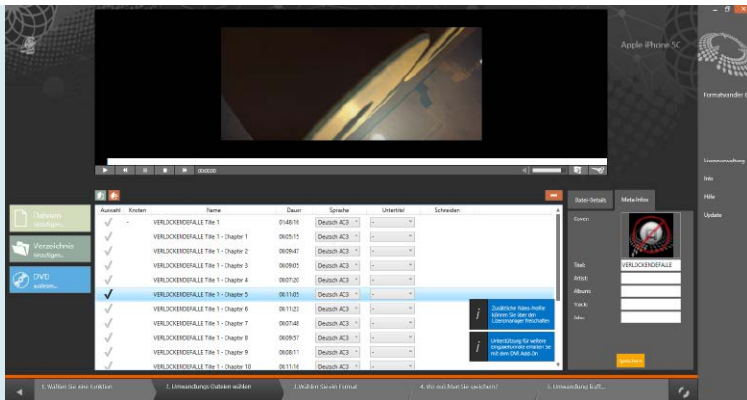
Apple iPhone 5C

Formatwandler 6

Lizenzverwaltung

Info

Hilfe

Update

00:00:00

Dateien
hinzufügen...

Verzeichnis
hinzufügen...

DVD
auslesen...

| Auswahl | Knoten | Name | Dauer | Sprache | Untertitel | Schneiden |
|---|---|---|---|---|---|---|
| ✓ | - | VERLOCKENDEFALLE Title 1 | 01:48:16 | Deutsch AC3 | - | |
| ✓ | | VERLOCKENDEFALLE Title 1 - Chapter 1 | 00:05:15 | Deutsch AC3 | - | |
| ✓ | | VERLOCKENDEFALLE Title 1 - Chapter 2 | 00:09:47 | Deutsch AC3 | - | |
| ✓ | | VERLOCKENDEFALLE Title 1 - Chapter 3 | 00:09:05 | Deutsch AC3 | - | |
| ✓ | | VERLOCKENDEFALLE Title 1 - Chapter 4 | 00:07:20 | Deutsch AC3 | - | |
| ✓ | | VERLOCKENDEFALLE Title 1 - Chapter 5 | 00:11:05 | Deutsch AC3 | - | |
| ✓ | | VERLOCKENDEFALLE Title 1 - Chapter 6 | 00:11:23 | Deutsch AC3 | - | |
| ✓ | | VERLOCKENDEFALLE Title 1 - Chapter 7 | 00:07:48 | Deutsch AC3 | - | |
| ✓ | | VERLOCKENDEFALLE Title 1 - Chapter 8 | 00:09:57 | Deutsch AC3 | - | |
| ✓ | | VERLOCKENDEFALLE Title 1 - Chapter 9 | 00:08:11 | Deutsch AC3 | - | |
| ✓ | | VERLOCKENDEFALLE Title 1 - Chapter 10 | 00:11:16 | Deutsch AC3 | - | |

Zusätzliche Video-Profile können Sie über den Lizenzmanager freischalten

Unterstützung für weitere Eingabeformate erhalten Sie mit dem DVD Add-On

Datei-Details | Meta-Infos

Cover:

Titel: VERLOCKENDEFALLE
Artist:
Album:
Track:
Jahr:

Speichern

1. Wählen Sie eine Funktion | 2. Umwandlungs-Dateien wählen | 3. Wählen Sie ein Format | 4. Wo möchten Sie speichern? | 5. Umwandlung durchf...